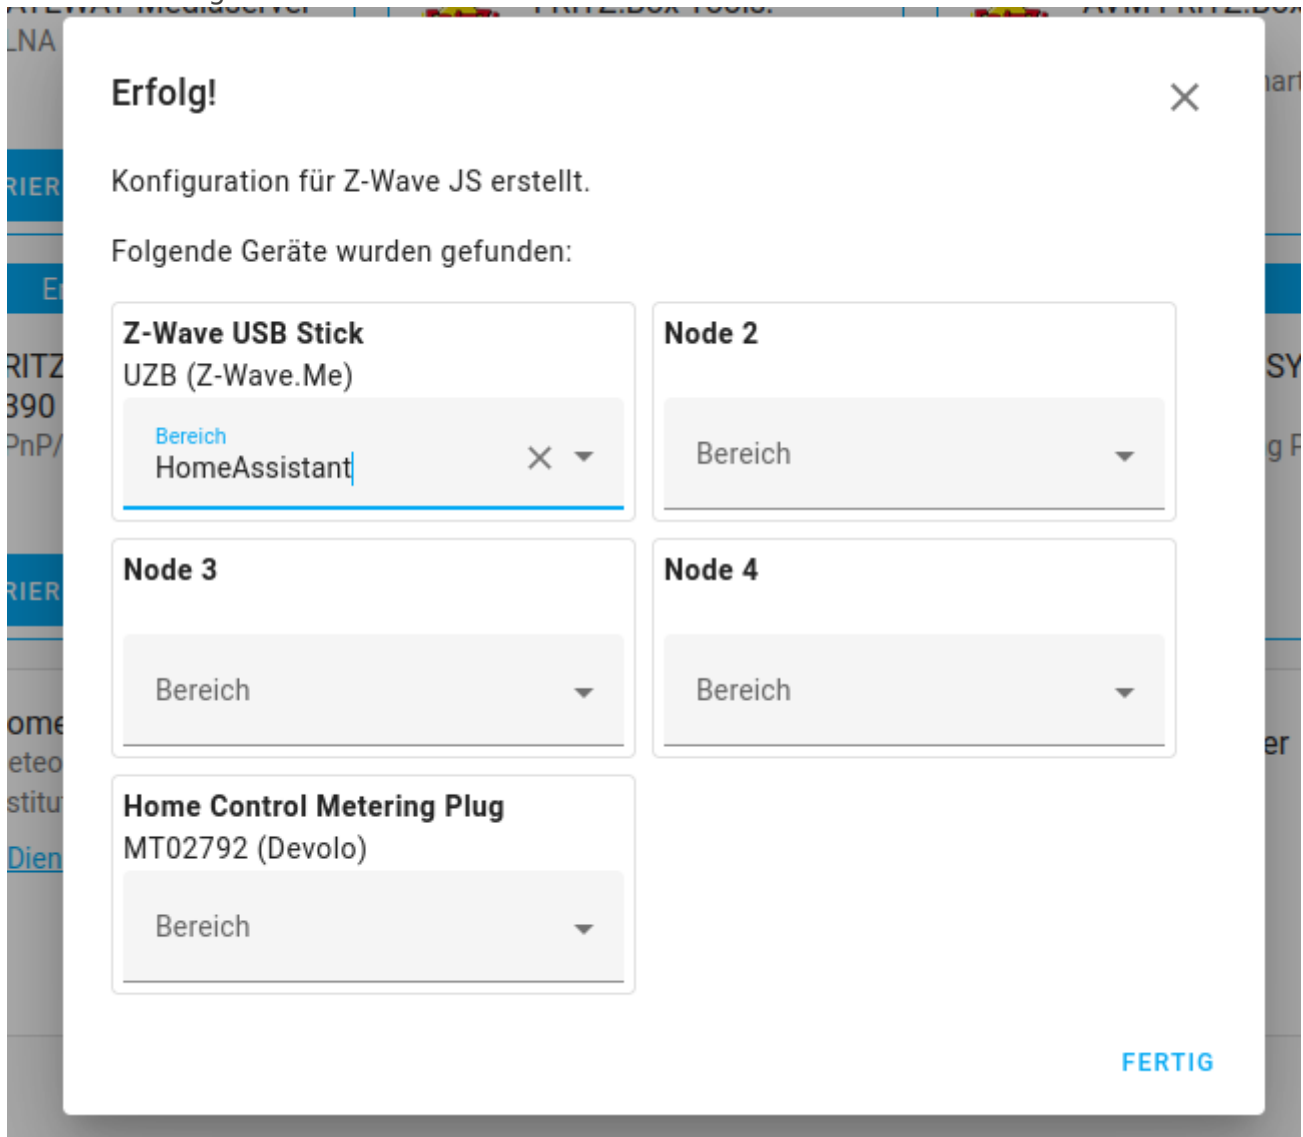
Erfolg!

Konfiguration für Z-Wave JS erstellt.

Folgende Geräte wurden gefunden:

Z-Wave USB Stick
UZB (Z-Wave.Me)
Bereich
HomeAssistant

Node 2
Bereich

Node 3
Bereich

Node 4
Bereich

Home Control Metering Plug
MT02792 (Devolo)
Bereich

FERTIG